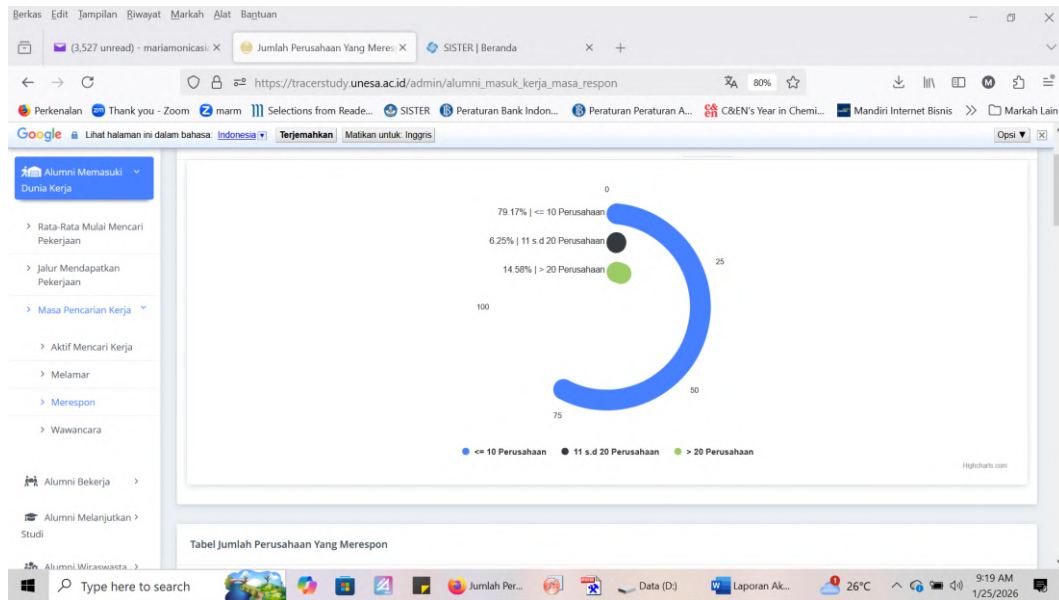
Berkas Edit Tampilan Riwayat Markah Alat Bantuan

(3,527 unread) - mariamonicasi ×
Jumlah Perusahaan Yang Meres ×
SISTER | Beranda ×
+

https://tracerstudy.unesa.ac.id/admin/alumni_masuk_kerja_masa_respon
80%

Perkenalan
Thank you - Zoom
marm
Selections from Reade...
SISTER
Peraturan Bank Indon...
Peraturan Peraturan A...
C&EN's Year in Chemi...
Mandiri Internet Bisnis
Markah Lain

Google Lihat halaman ini dalam bahasa: Indonesia Terjemahkan Matikan untuk: Inggris Opsi ▼

Alumni Memasuki Dunia Kerja
> Rata-Rata Mulai Mencari Pekerjaan
> Jalur Mendapatkan Pekerjaan
> Masa Pencarian Kerja
> Aktif Mencari Kerja
> Melamar
> Merespon
> Wawancara
Alumni Bekerja >
Alumni Melanjutkan Studi >
Alumni Wiraswasta >

0
79.17% | <= 10 Perusahaan
6.25% | 11 s.d 20 Perusahaan
14.58% | > 20 Perusahaan
25
100
50
75

<= 10 Perusahaan 11 s.d 20 Perusahaan > 20 Perusahaan
Highcharts.com

Tabel Jumlah Perusahaan Yang Merespon

Type here to search
Jumlah Per...
Data (D:)
Laporan Ak...
26°C
9:19 AM
1/25/2026